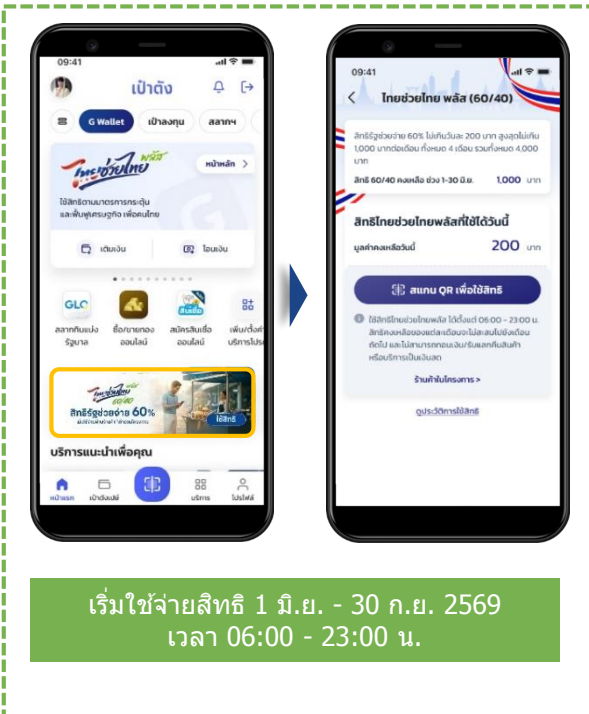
09:41
เป๋าตัง
G Wallet
เป๋าลงทุน
สลากฯ
ไทยช่วยไทย พลัส
หน้าหลัก >
ใช้สิทธิตามมาตรการกระตุ้นและฟื้นฟูเศรษฐกิจ เพื่อคนไทย
เติมเงิน
โอนเงิน
GLO
สลากกินแบ่งรัฐบาล
ซื้อขายทองออนไลน์
สมัครสินเชื่อออนไลน์
เพิ่ม/ตั้งค่าบริการโปรด
ไทยช่วยไทย พลัส 60/40
สิทธิรัฐช่วยจ่าย 60%
ใช้สิทธิ
บริการแนะนำเพื่อคุณ
หน้าแรก
เป๋าตังเปย์
บริการ
โปรไฟล์

09:41
ไทยช่วยไทย พลัส (60/40)
สิทธิรัฐช่วยจ่าย 60% ไม่เกินวันละ 200 บาท สูงสุดไม่เกิน 1,000 บาทต่อเดือน ทั้งหมด 4 เดือน รวมทั้งหมด 4,000 บาท
สิทธิ 60/40 คงเหลือ ช่วง 1-30 มิ.ย.
1,000 บาท
สิทธิไทยช่วยไทยพลัสที่ใช้ได้วันนี้
มูลค่าคงเหลือวันนี้
200 บาท
สแกน QR เพื่อใช้สิทธิ
ใช้สิทธิไทยช่วยไทยพลัส ได้ตั้งแต่ 06:00 – 23:00 น. สิทธิคงเหลือของแต่ละเดือนจะไม่สะสมไปยังเดือนถัดไป และไม่สามารถถอนเงิน/รับแลกคืนสินค้าหรือบริการเป็นเงินสด
ร้านค้าในโครงการ >
ดูประวัติการใช้สิทธิ

เริ่มใช้จ่ายสิทธิ 1 มิ.ย. - 30 ก.ย. 2569
เวลา 06:00 - 23:00 น.